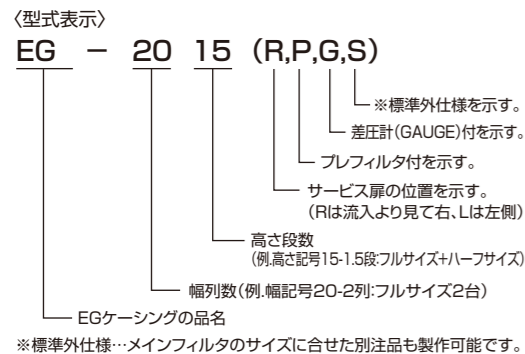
〈型式表示〉

EG － 20 15 (R,P,G,S)

※標準外仕様を示す。

差圧計(GAUGE)付を示す。

プレフィルタ付を示す。

サービス扉の位置を示す。
(Rは流入より見て右、Lは左側)

高さ段数
(例.高さ記号15-1.5段:フルサイズ+ハーフサイズ)

幅列数(例.幅記号20-2列:フルサイズ2台)

EGケーシングの品名

※標準外仕様…メインフィルタのサイズに合せた別注品も製作可能です。